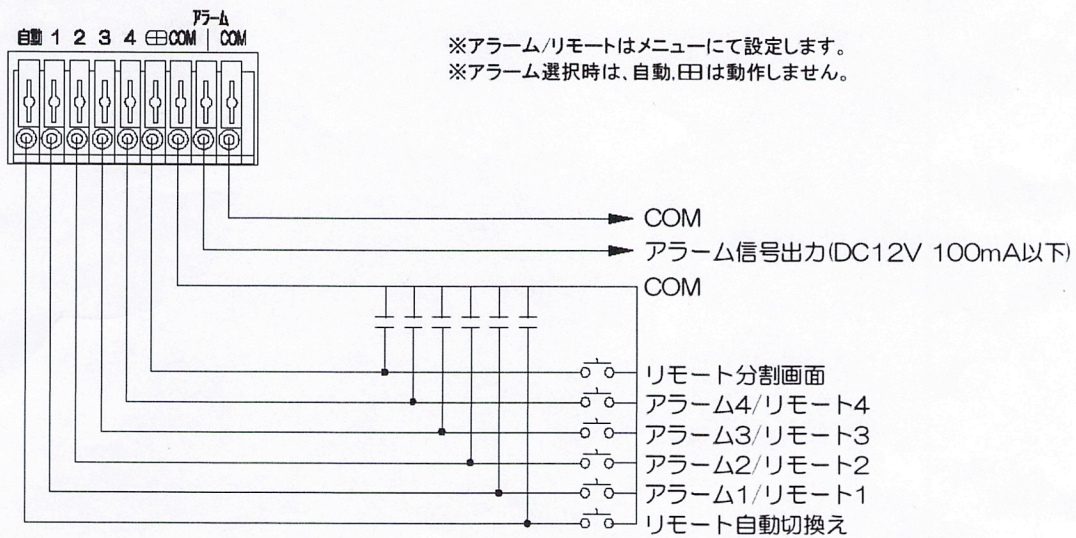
アラーム
自動 1 2 3 4 ⊞ COM | COM

※アラーム/リモートはメニューにて設定します。
※アラーム選択時は、自動,⊞は動作しません。

COM
アラーム信号出力(DC12V 100mA以下)
COM
リモート分割画面
アラーム4/リモート4
アラーム3/リモート3
アラーム2/リモート2
アラーム1/リモート1
リモート自動切換え